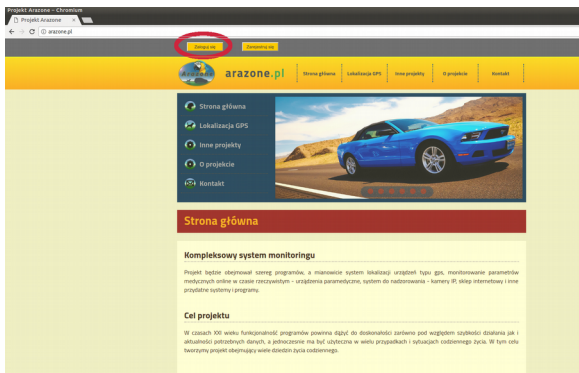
Projekt Arazone - Chromium
Projekt Arazone
arazone.pl

Zaloguj się
Zarejestruj się

arazone.pl
Strona główna
Lokalizacja GPS
Inne projekty
O projekcie
Kontakt

Strona główna
Lokalizacja GPS
Inne projekty
O projekcie
Kontakt

Strona główna

Kompleksowy system monitoringu

Projekt będzie obejmował szereg programów, a mianowicie system lokalizacji urządzeń typu gps, monitorowanie parametrów medycznych online w czasie rzeczywistym – urządzenia paramedyczne, system do nadzorowania – kamery IP, sklep internetowy i inne przydatne systemy i programy.

Cel projektu

W czasach XXI wieku funkcjonalność programów powinna dążyć do doskonałości zarówno pod względem szybkości działania jak i aktualności potrzebnych danych, a jednocześnie ma być użyteczna w wielu przypadkach i sytuacjach codziennego życia. W tym celu tworzymy projekt obejmujący wiele dziedzin życia codziennego.